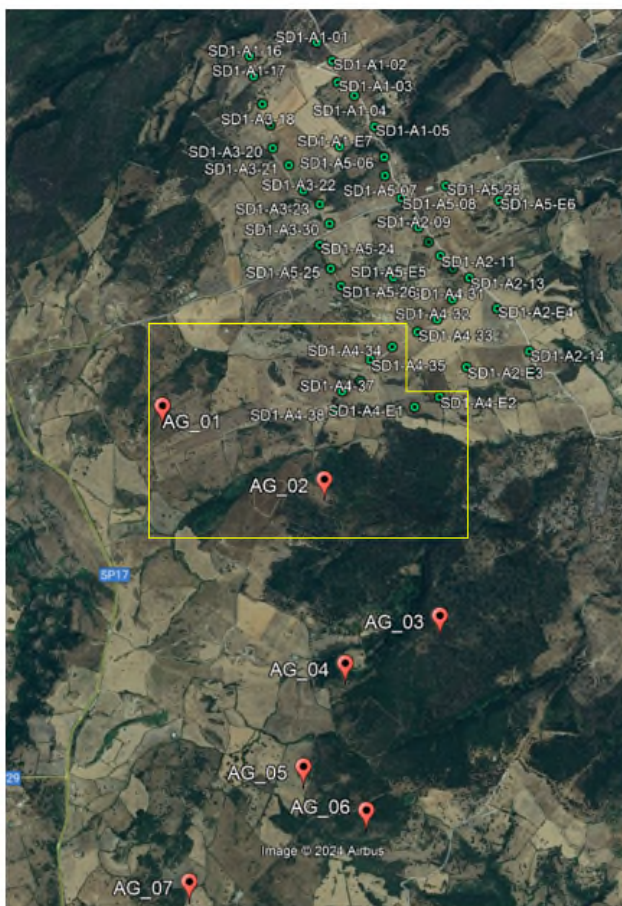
SD1-A1-01
SD1-A1-16
SD1-A1-02
SD1-A1-17
SD1-A1-03
SD1-A1-04
SD1-A3-18
SD1-A1-05
SD1-A1-E7
SD1-A3-20
SD1-A5-06
SD1-A3-21
SD1-A3-22
SD1-A5-07
SD1-A5-28
SD1-A5-08
SD1-A5-E6
SD1-A3-23
SD1-A2-09
SD1-A3-30
SD1-A5-24
SD1-A2-11
SD1-A5-25
SD1-A5-E5
SD1-A2-13
SD1-A5-26
SD1-A4-31
SD1-A4-32
SD1-A2-E4
SD1-A4-33
SD1-A4-34
SD1-A2-14
SD1-A4-35
SD1-A2-E3
SD1-A4-37
AG_01
SD1-A4-38
SD1-A4-E1
SD1-A4-E2
AG_02
SP17
AG_03
AG_04
29
AG_05
AG_06
Image © 2024 Airbus
AG_07